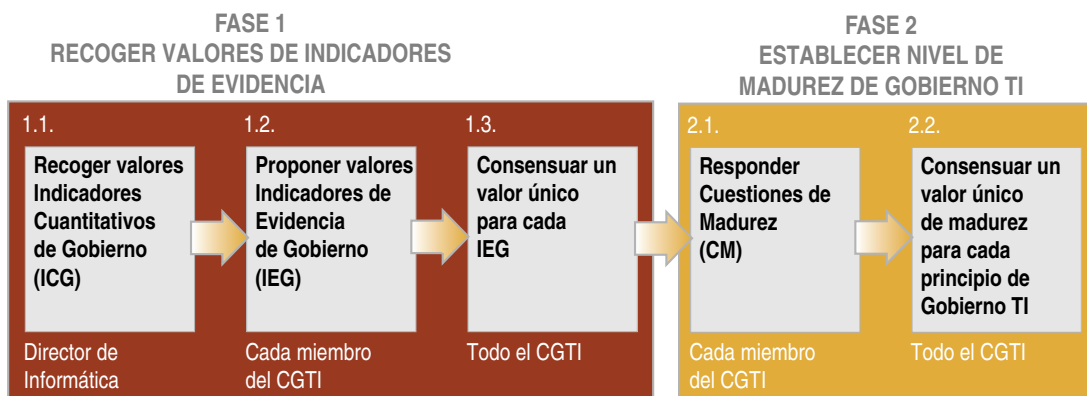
FASE 1
RECOGER VALORES DE INDICADORES DE EVIDENCIA

FASE 2
ESTABLECER NIVEL DE MADUREZ DE GOBIERNO TI

1.1.
Recoger valores Indicadores Cuantitativos de Gobierno (ICG)
Director de Informática

1.2.
Proponer valores Indicadores de Evidencia de Gobierno (IEG)
Cada miembro del CGTI

1.3.
Consensuar un valor único para cada IEG
Todo el CGTI

2.1.
Responder Cuestiones de Madurez (CM)
Cada miembro del CGTI

2.2.
Consensuar un valor único de madurez para cada principio de Gobierno TI
Todo el CGTI